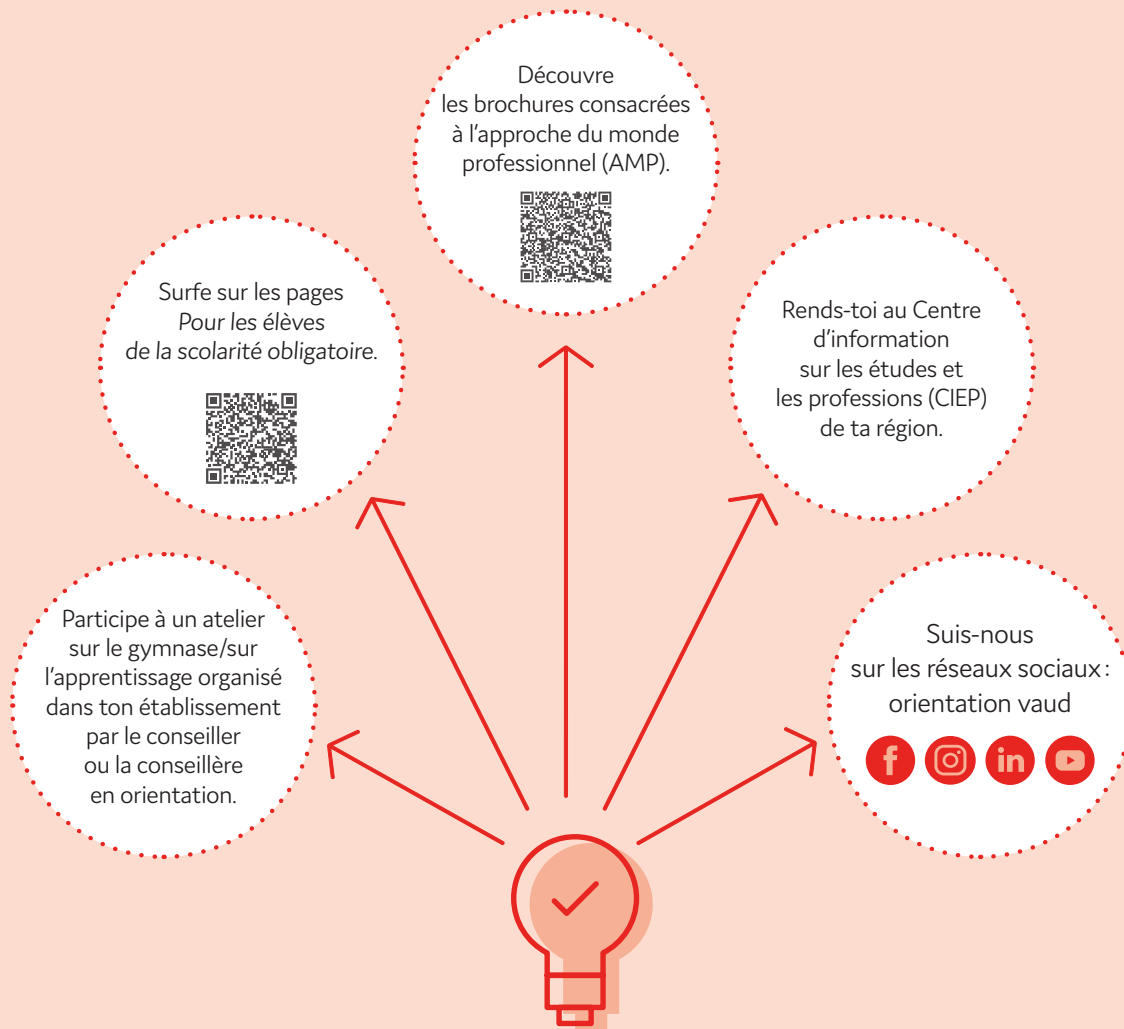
Découvre les brochures consacrées à l'approche du monde professionnel (AMP).

Surfe sur les pages *Pour les élèves de la scolarité obligatoire*.

Rends-toi au Centre d'information sur les études et les professions (CIEP) de ta région.

Participe à un atelier sur le gymnase/sur l'apprentissage organisé dans ton établissement par le conseiller ou la conseillère en orientation.

Suis-nous sur les réseaux sociaux : orientation vaud